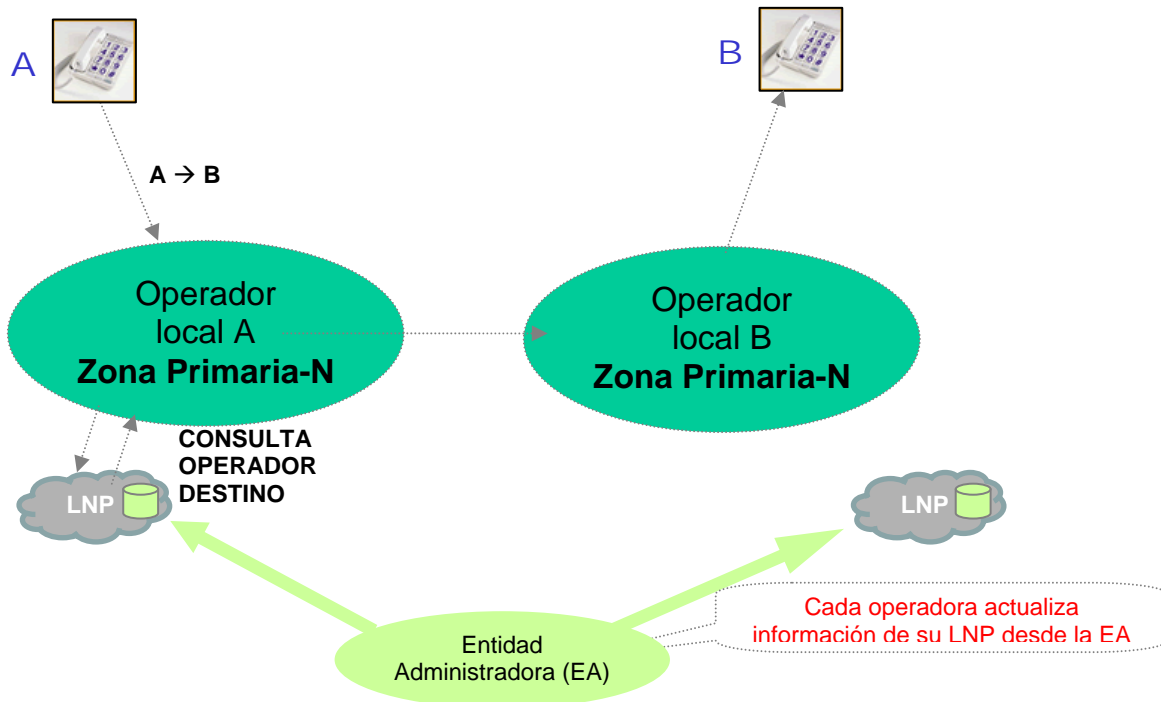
A

B

A → B

Operador local A
Zona Primaria-N

Operador local B
Zona Primaria-N

CONSULTA OPERADOR DESTINO

LNP

LNP

Cada operadora actualiza información de su LNP desde la EA

Entidad Administradora (EA)